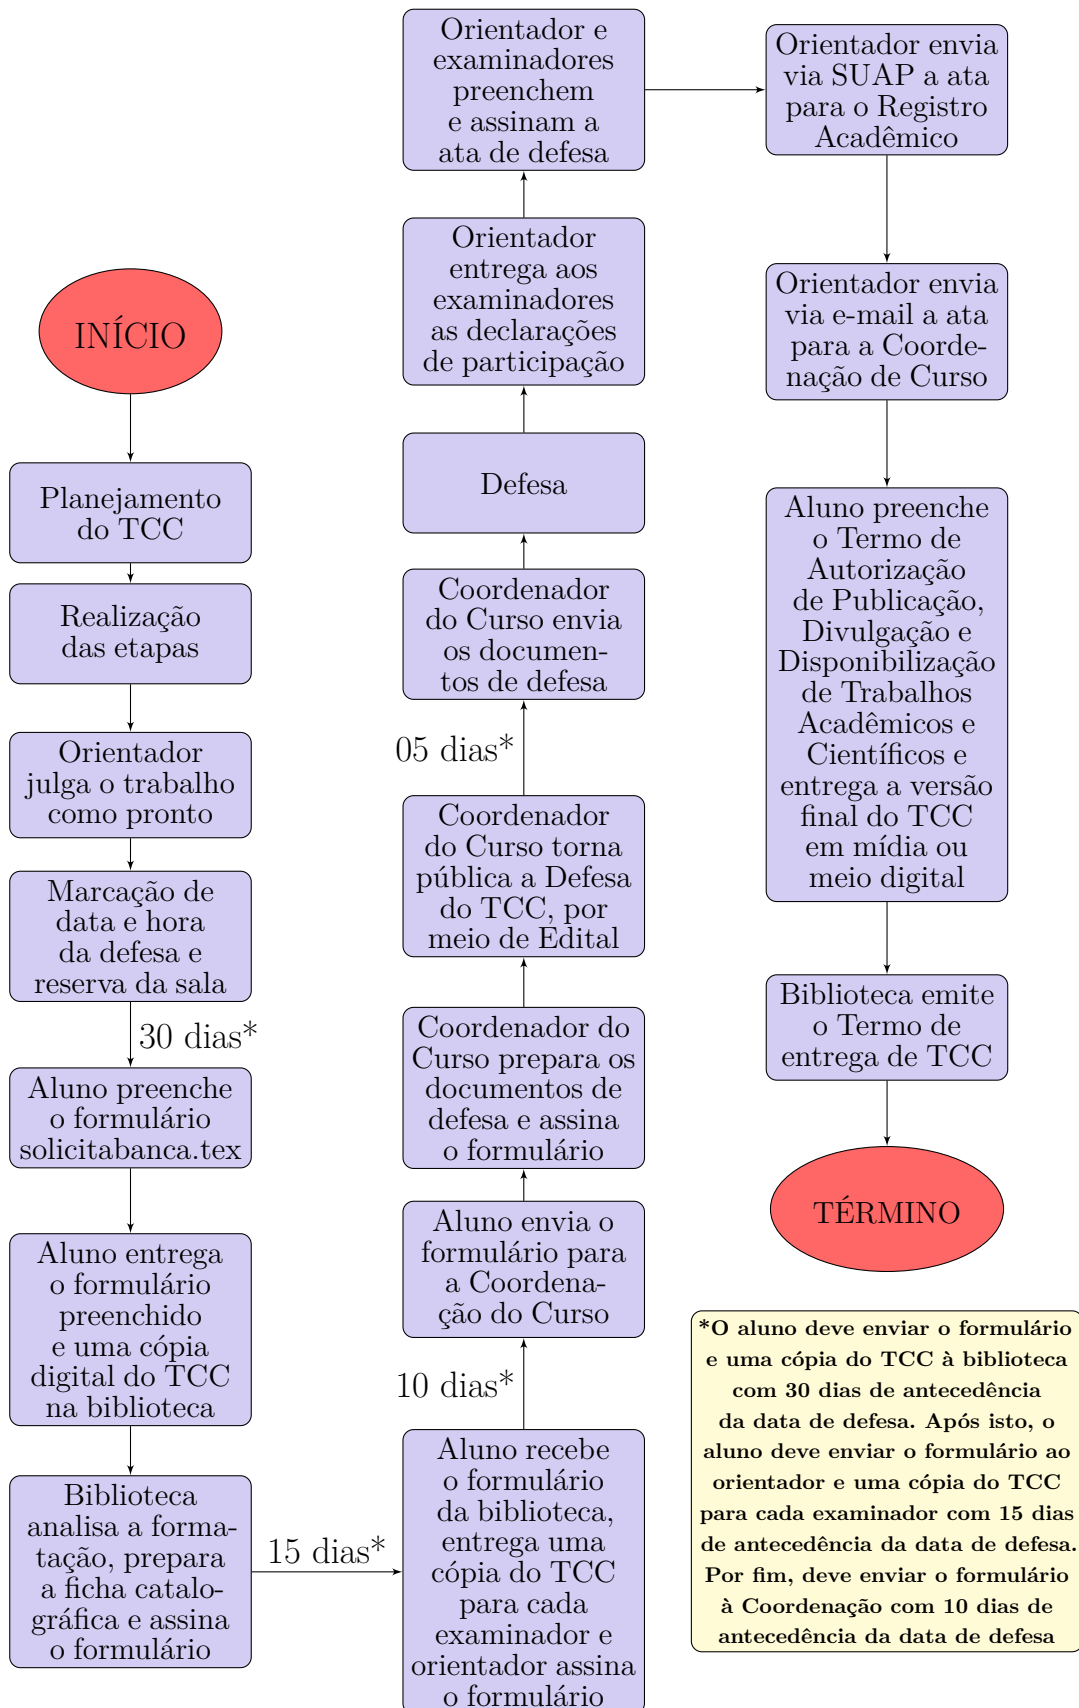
INÍCIO

Planejamento do TCC

Realização das etapas

Orientador julga o trabalho como pronto

Marcação de data e hora da defesa e reserva da sala

30 dias*

Aluno preenche o formulário solicitabanca.tex

Aluno entrega o formulário preenchido e uma cópia digital do TCC na biblioteca

Biblioteca analisa a formatação, prepara a ficha catalográfica e assina o formulário

15 dias*

Aluno recebe o formulário da biblioteca, entrega uma cópia do TCC para cada examinador e orientador assina o formulário

10 dias*

Aluno envia o formulário para a Coordenação do Curso

Coordenador do Curso prepara os documentos de defesa e assina o formulário

Coordenador do Curso torna pública a Defesa do TCC, por meio de Edital

05 dias*

Coordenador do Curso envia os documentos de defesa

Defesa

Orientador entrega aos examinadores as declarações de participação

Orientador e examinadores preenchem e assinam a ata de defesa

Orientador envia via SUAP a ata para o Registro Acadêmico

Orientador envia via e-mail a ata para a Coordenação de Curso

Aluno preenche o Termo de Autorização de Publicação, Divulgação e Disponibilização de Trabalhos Acadêmicos e Científicos e entrega a versão final do TCC em mídia ou meio digital

Biblioteca emite o Termo de entrega de TCC

TÉRMINO

*O aluno deve enviar o formulário e uma cópia do TCC à biblioteca com 30 dias de antecedência da data de defesa. Após isto, o aluno deve enviar o formulário ao orientador e uma cópia do TCC para cada examinador com 15 dias de antecedência da data de defesa. Por fim, deve enviar o formulário à Coordenação com 10 dias de antecedência da data de defesa